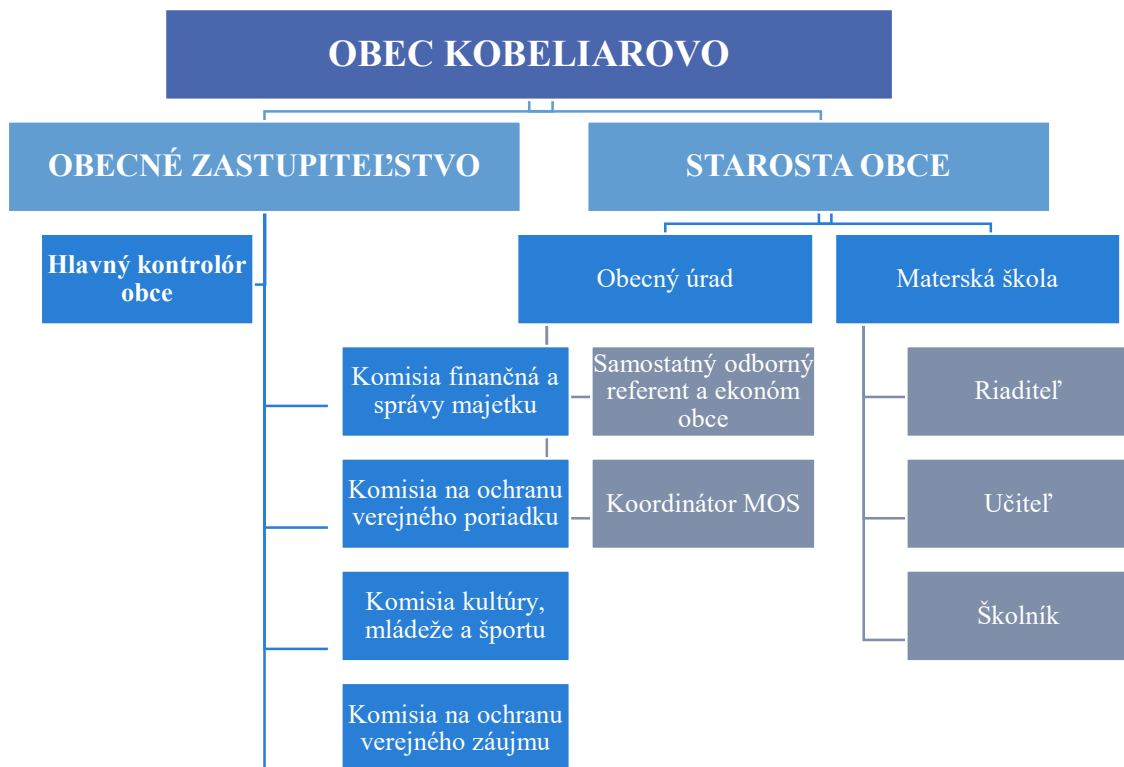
OBEC KOBELIAROVO

OBECNÉ ZASTUPITEĽSTVO

STAROSTA OBCE

Hlavný kontrolór obce

Obecný úrad

Materská škola

Komisia finančná a správy majetku

Samostatný odborný referent a ekonóm obce

Riaditeľ

Komisia na ochranu verejného poriadku

Koordinátor MOS

Učiteľ

Komisia kultúry, mládeže a športu

Školník

Komisia na ochranu verejného záujmu